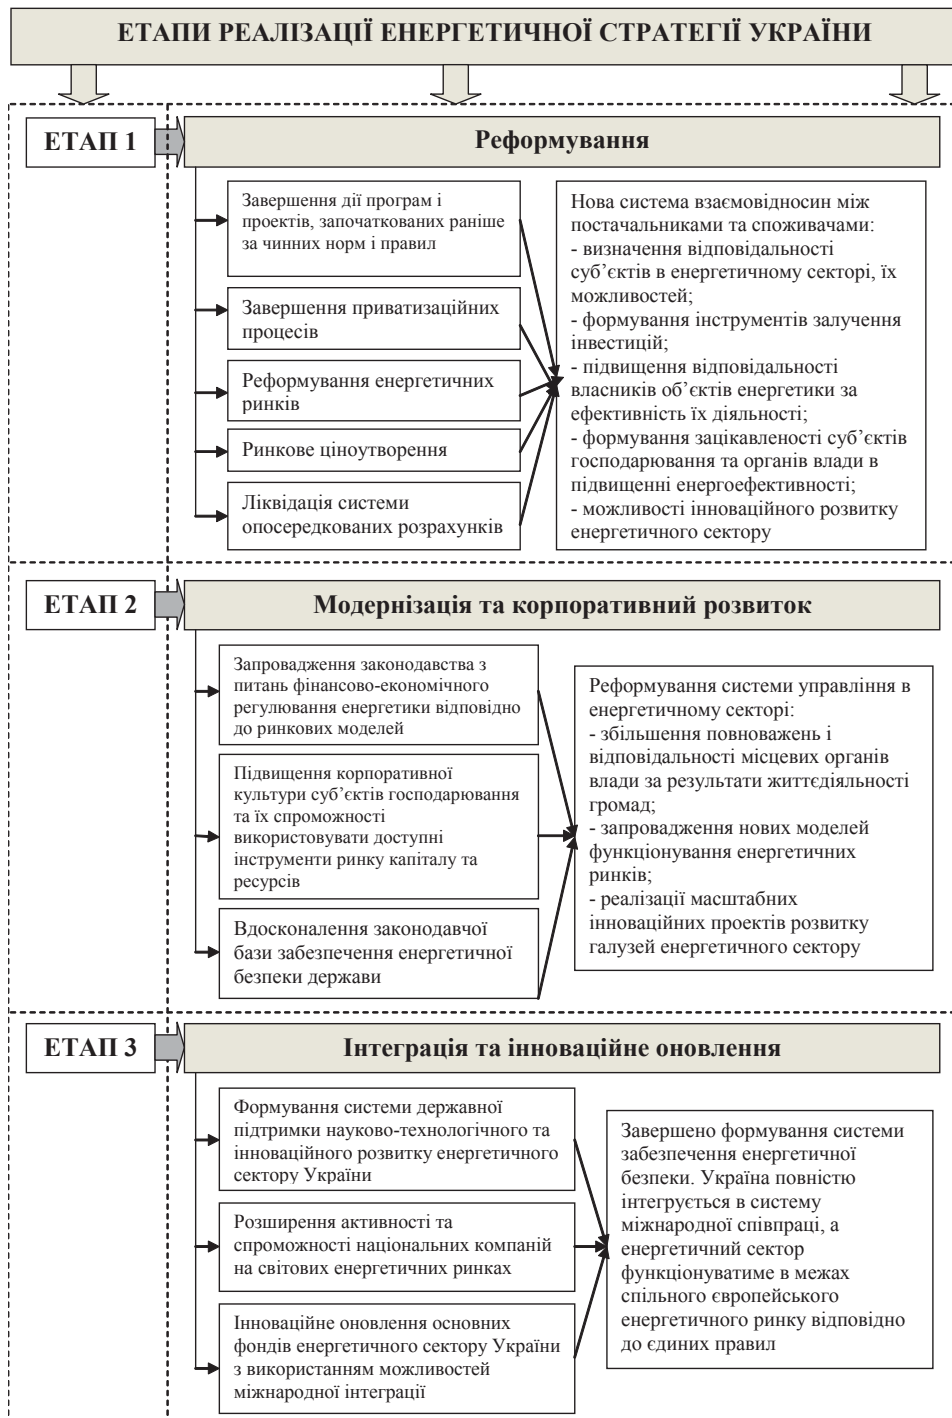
ЕТАПИ РЕАЛІЗАЦІЇ ЕНЕРГЕТИЧНОЇ СТРАТЕГІЇ УКРАЇНИ

ЕТАП 1

Реформування

Завершення дії програм і проектів, започаткованих раніше за чинних норм і правил

Завершення приватизаційних процесів

Реформування енергетичних ринків

Ринкове ціноутворення

Ліквідація системи опосередкованих розрахунків

Нова система взаємовідносин між постачальниками та споживачами:
- визначення відповідальності суб’єктів в енергетичному секторі, їх можливостей;
- формування інструментів залучення інвестицій;
- підвищення відповідальності власників об’єктів енергетики за ефективність їх діяльності;
- формування зацікавленості суб’єктів господарювання та органів влади в підвищенні енергоефективності;
- можливості інноваційного розвитку енергетичного сектору

ЕТАП 2

Модернізація та корпоративний розвиток

Запровадження законодавства з питань фінансово-економічного регулювання енергетики відповідно до ринкових моделей

Підвищення корпоративної культури суб’єктів господарювання та їх спроможності використовувати доступні інструменти ринку капіталу та ресурсів

Вдосконалення законодавчої бази забезпечення енергетичної безпеки держави

Реформування системи управління в енергетичному секторі:
- збільшення повноважень і відповідальності місцевих органів влади за результати життєдіяльності громад;
- запровадження нових моделей функціонування енергетичних ринків;
- реалізації масштабних інноваційних проектів розвитку галузей енергетичного сектору

ЕТАП 3

Інтеграція та інноваційне оновлення

Формування системи державної підтримки науково-технологічного та інноваційного розвитку енергетичного сектору України

Розширення активності та спроможності національних компаній на світових енергетичних ринках

Інноваційне оновлення основних фондів енергетичного сектору України з використанням можливостей міжнародної інтеграції

Завершено формування системи забезпечення енергетичної безпеки. Україна повністю інтегрується в систему міжнародної співпраці, а енергетичний сектор функціонуватиме в межах спільного європейського енергетичного ринку відповідно до єдиних правил